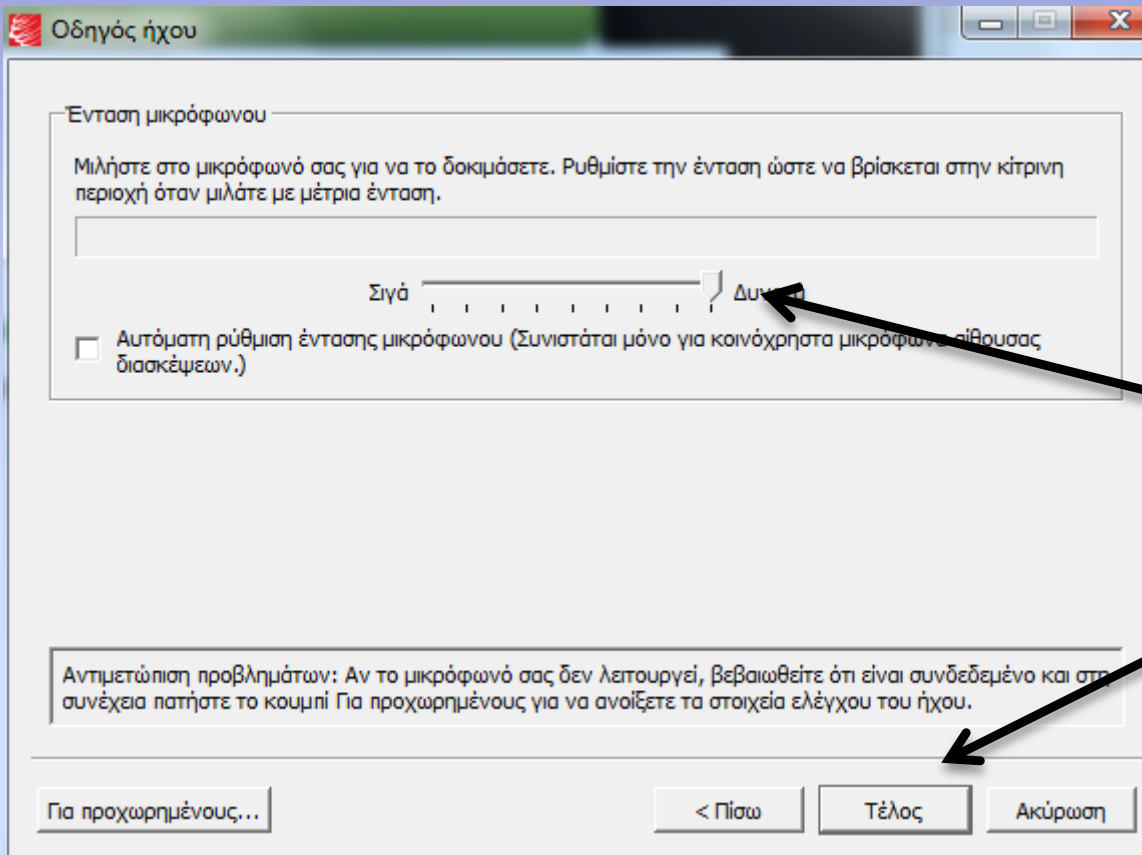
Οδηγός ήχου

Ένταση μικρόφωνου

Μιλήστε στο μικρόφωνό σας για να το δοκιμάσετε. Ρυθμίστε την ένταση ώστε να βρίσκεται στην κίτρινη περιοχή όταν μιλάτε με μέτρια ένταση.

Σιγά Δυν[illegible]

Αυτόματη ρύθμιση έντασης μικρόφωνου (Συνιστάται μόνο για κοινόχρηστα μικρόφων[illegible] αίθουσας διασκέψεων.)

Αντιμετώπιση προβλημάτων: Αν το μικρόφωνό σας δεν λειτουργεί, βεβαιωθείτε ότι είναι συνδεδεμένο και στη συνέχεια πατήστε το κουμπί Για προχωρημένους για να ανοίξετε τα στοιχεία ελέγχου του ήχου.

Για προχωρημένους...

< Πίσω

Τέλος

Ακύρωση